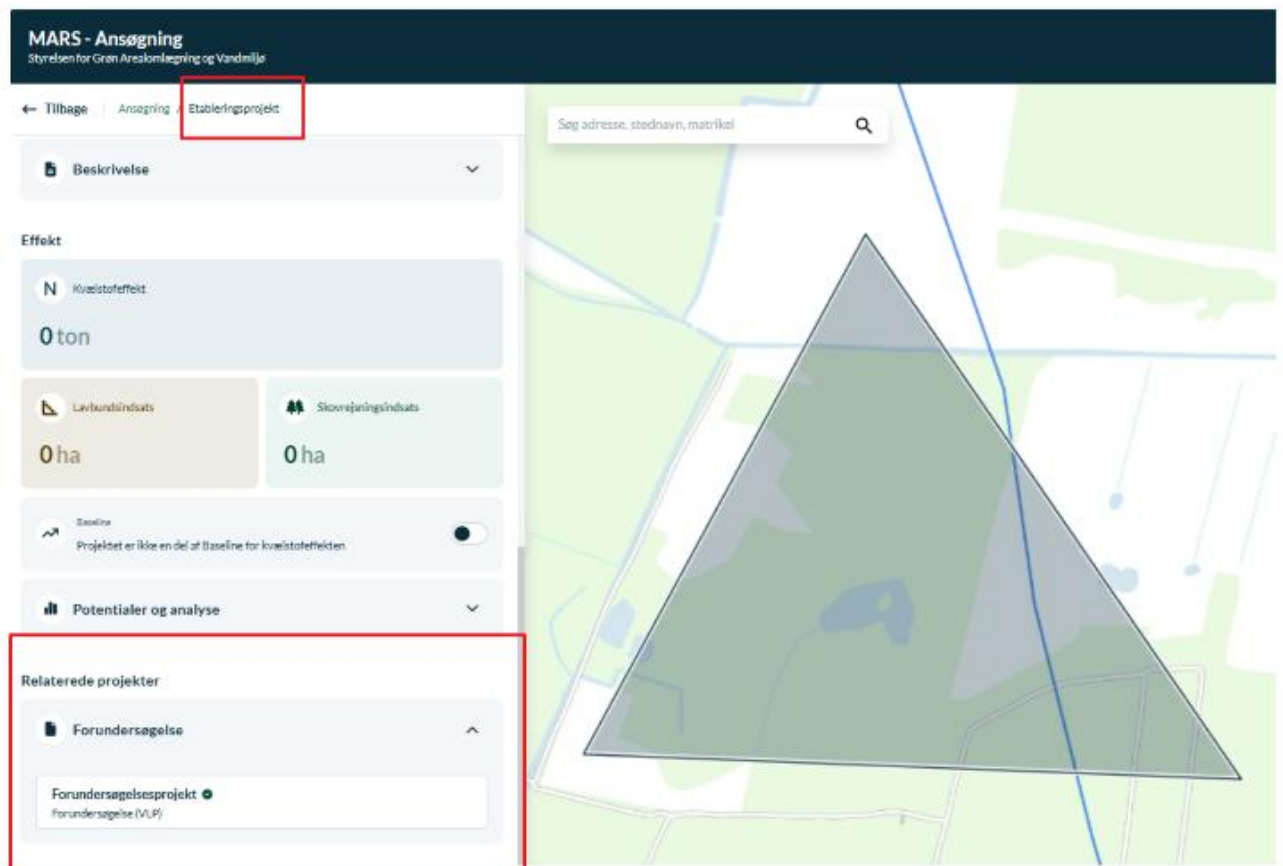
MARS - Ansøgning
Styrelsen for Grøn Arealomlægning og Vandmiljø

← Tilbage | Ansøgning / Etableringsprojekt

Søg adresse, stednavn, matrikel

Beskrivelse

Effekt

N Kvælstofeffekt
0 ton

Lavbundsindsats
0 ha

Skovrejsningsindsats
0 ha

Baseline
Projektet er ikke en del af Baseline for kvælstofeffekten

Potentialer og analyse

Relaterede projekter

Forundersøgelse

Forundersøgelsesprojekt
Forundersøgelse (VLP)